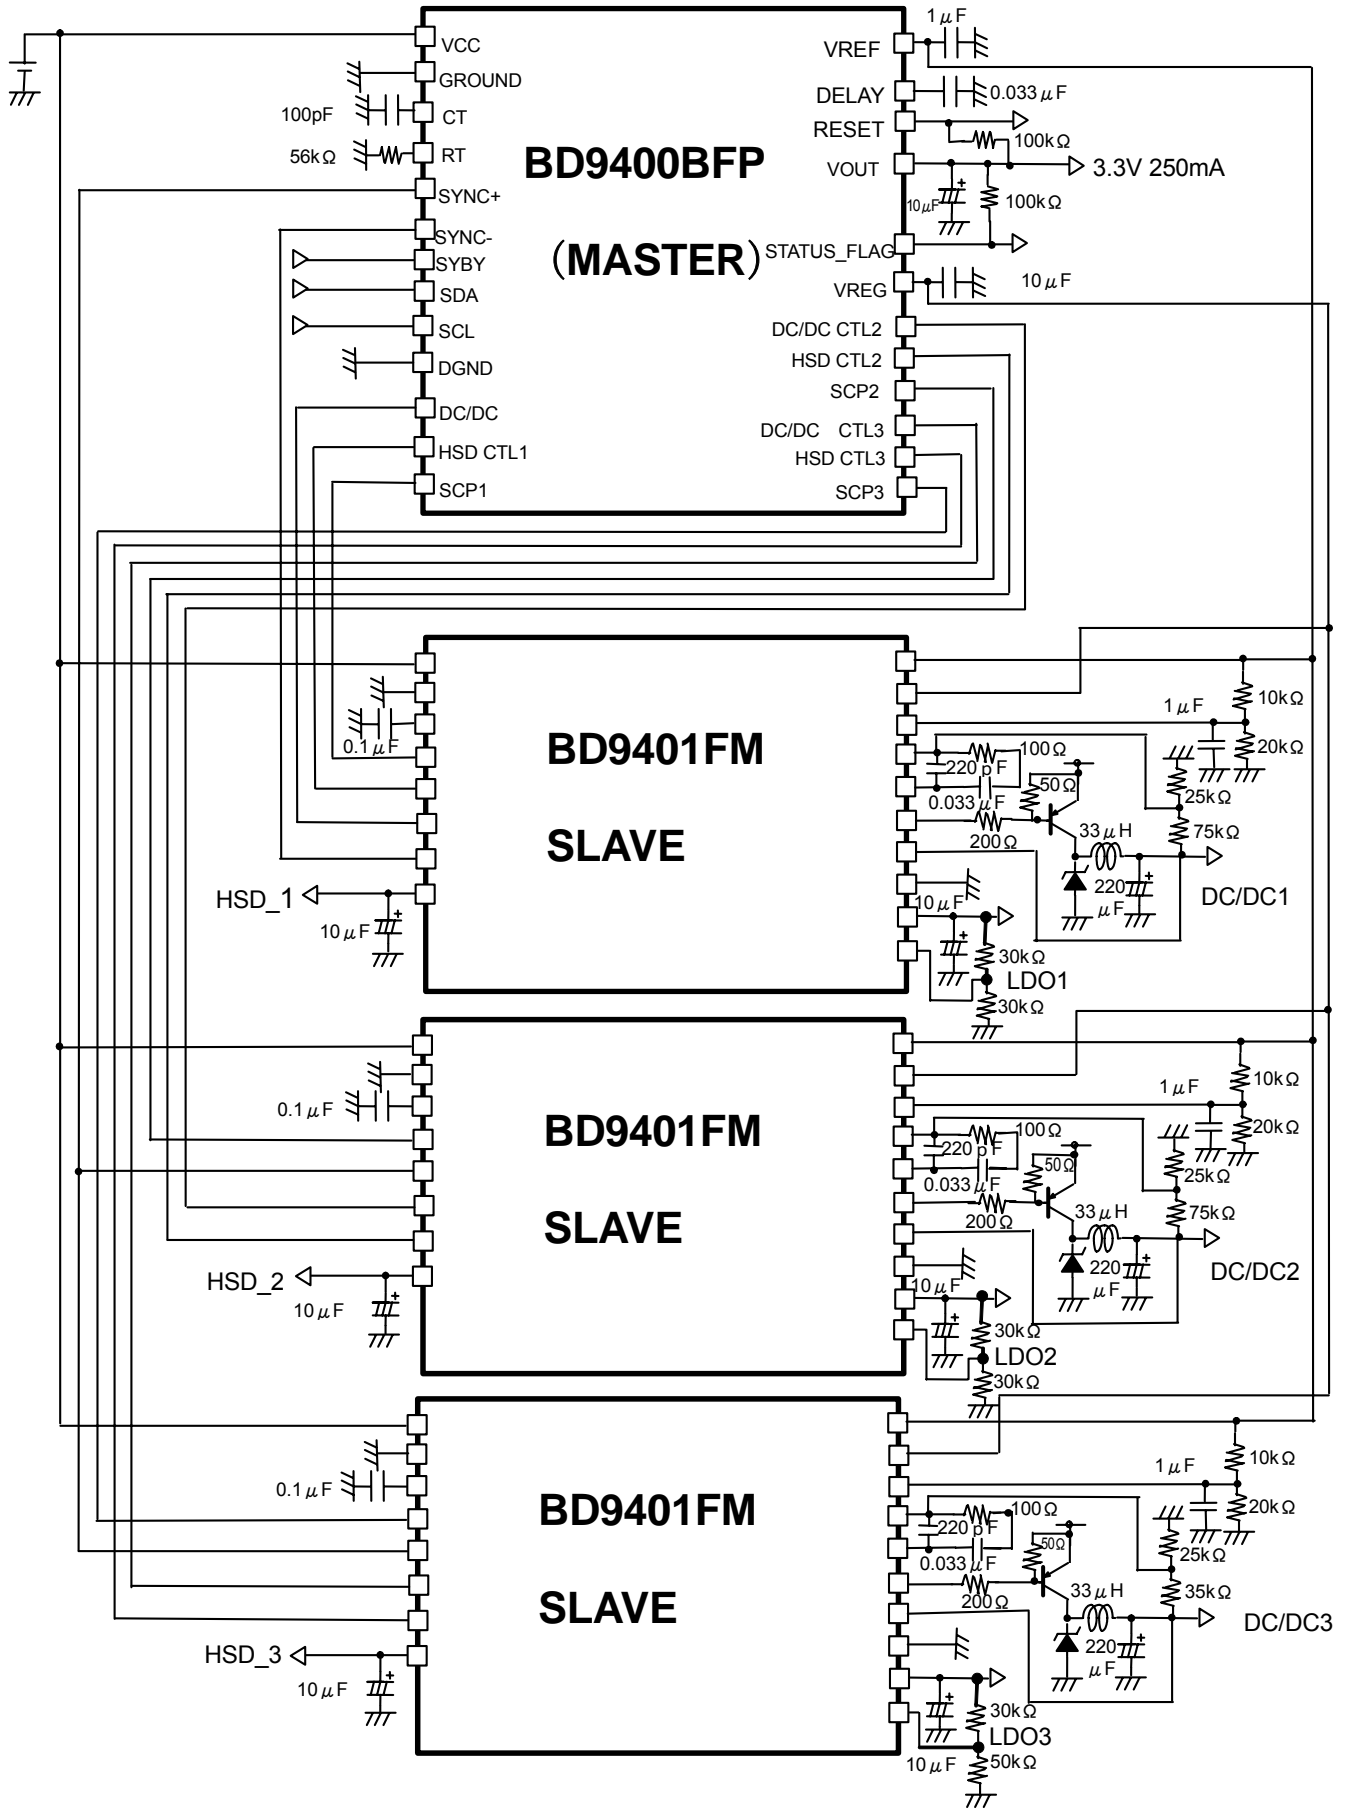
VCC
GROUND
100pF
CT
56kΩ
RT
SYNC+
SYNC-
SYBY
SDA
SCL
DGND
DC/DC
HSD CTL1
SCP1
BD9400BFP
(MASTER)
1μF
VREF
DELAY
0.033μF
RESET
100kΩ
VOUT
3.3V 250mA
10μF
100kΩ
STATUS_FLAG
VREG
10μF
DC/DC CTL2
HSD CTL2
SCP2
DC/DC CTL3
HSD CTL3
SCP3

BD9401FM
SLAVE
0.1μF
HSD_1
10μF
10kΩ
1μF
20kΩ
100Ω
220pF
50Ω
0.033μF
25kΩ
75kΩ
200Ω
33μH
220μF
DC/DC1
10μF
30kΩ
LDO1
30kΩ

BD9401FM
SLAVE
0.1μF
HSD_2
10μF
10kΩ
1μF
20kΩ
100Ω
220pF
50Ω
0.033μF
25kΩ
75kΩ
200Ω
33μH
220μF
DC/DC2
10μF
30kΩ
LDO2
30kΩ

BD9401FM
SLAVE
0.1μF
HSD_3
10μF
10kΩ
1μF
20kΩ
100Ω
220pF
50Ω
0.033μF
25kΩ
35kΩ
200Ω
33μH
220μF
DC/DC3
30kΩ
LDO3
10μF
50kΩ